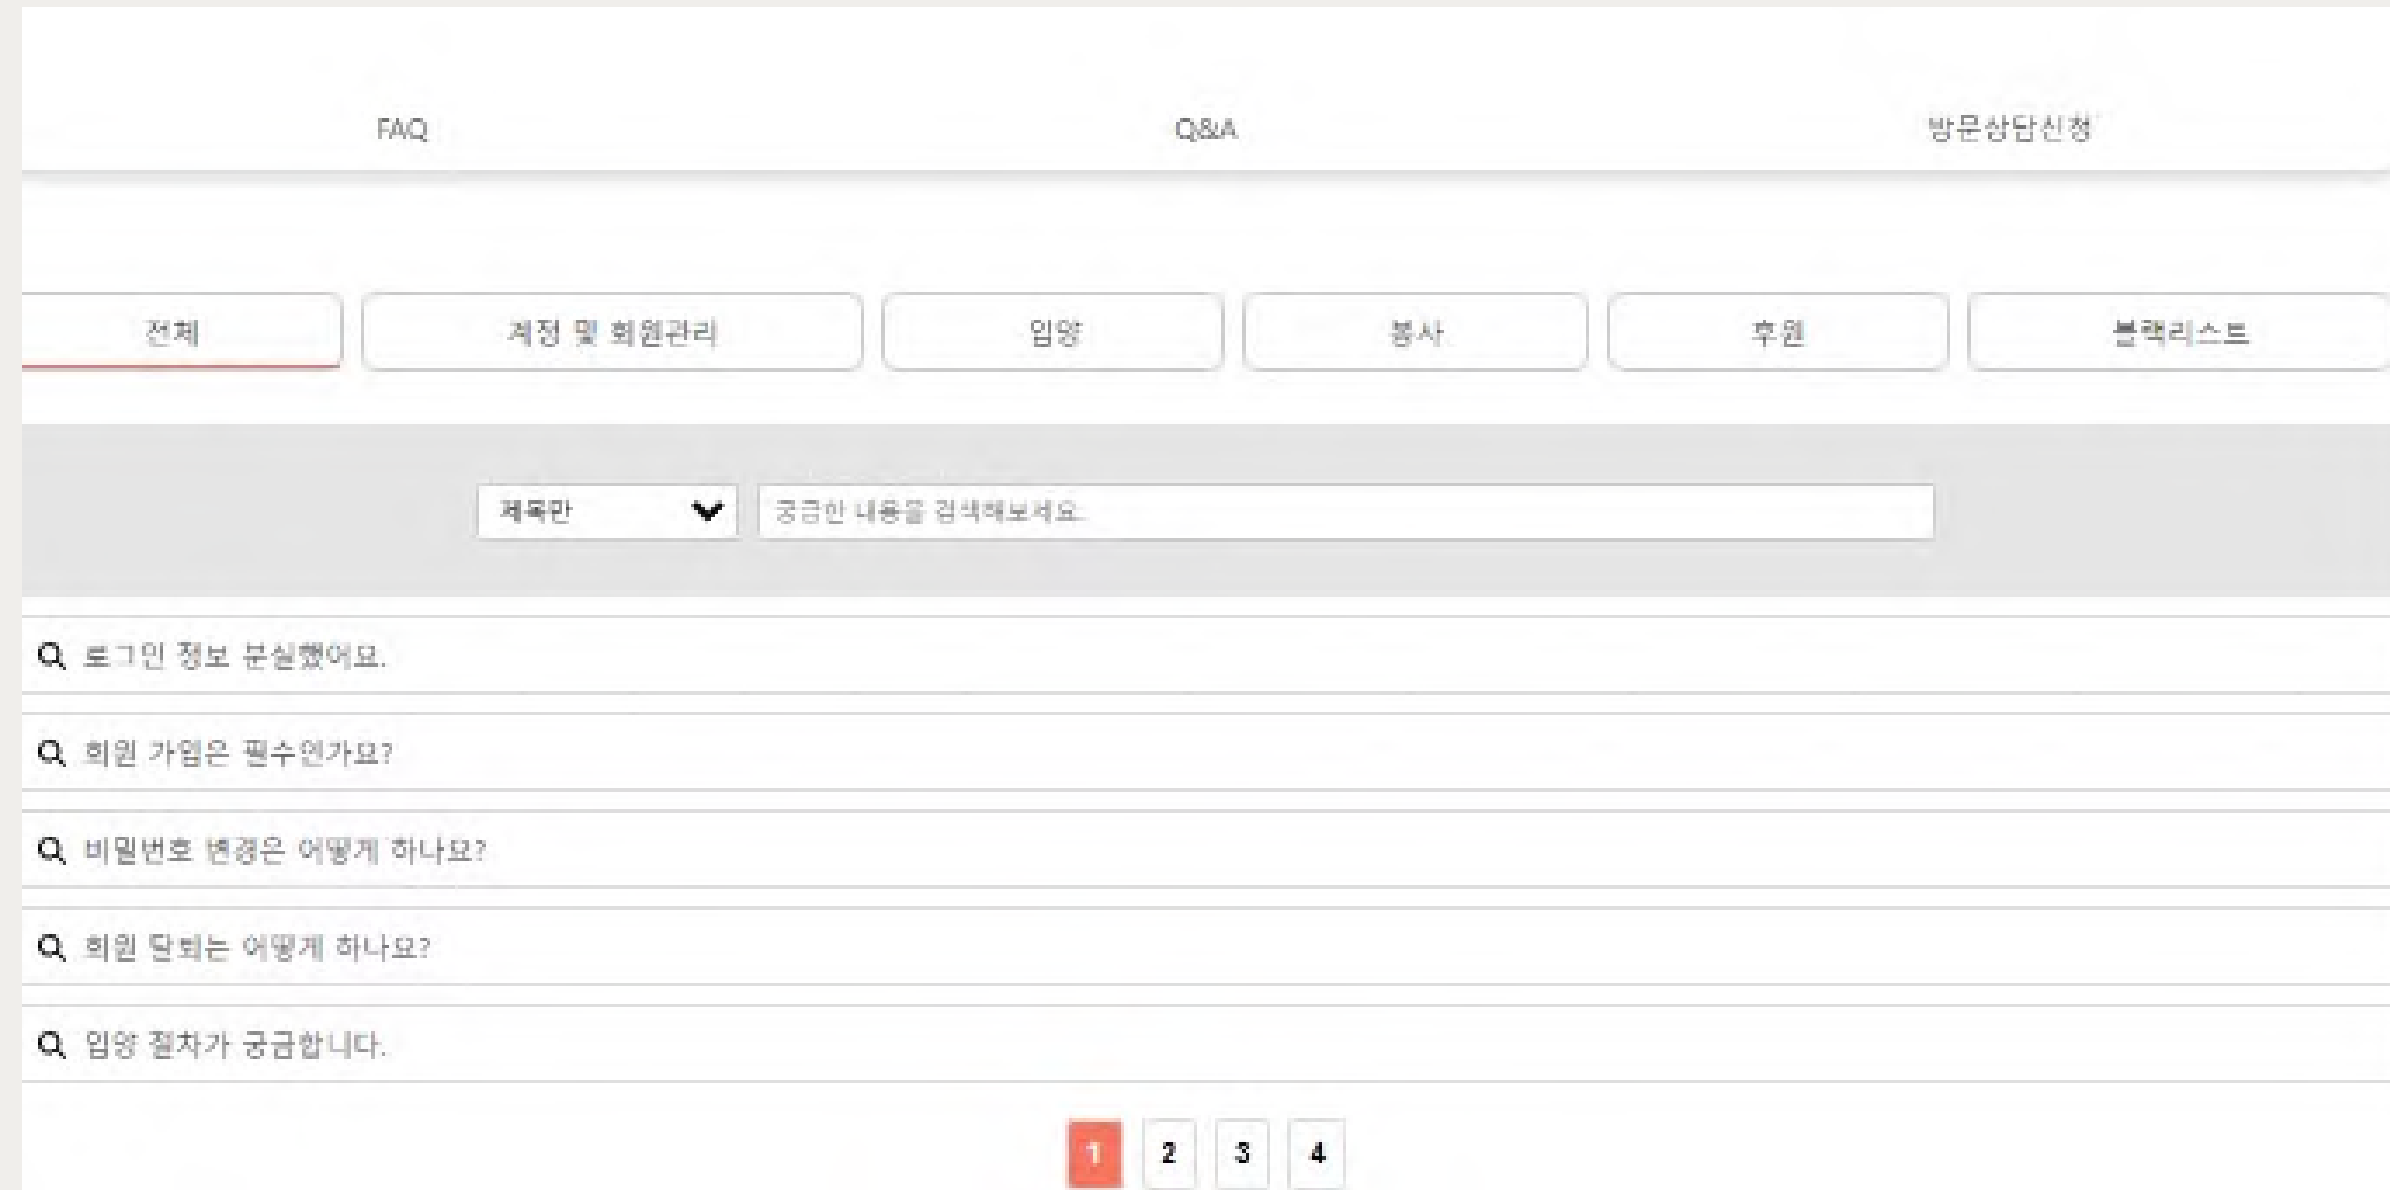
FAQ
Q&A
방문상담신청

전체
계정 및 회원관리
입양
봉사
후원
블랙리스트

제목만
궁금한 내용을 검색해보세요.

로그인 정보 분실했어요.

회원 가입은 필수인가요?

비밀번호 변경은 어떻게 하나요?

회원 탈퇴는 어떻게 하나요?

입양 절차가 궁금합니다.

1 2 3 4